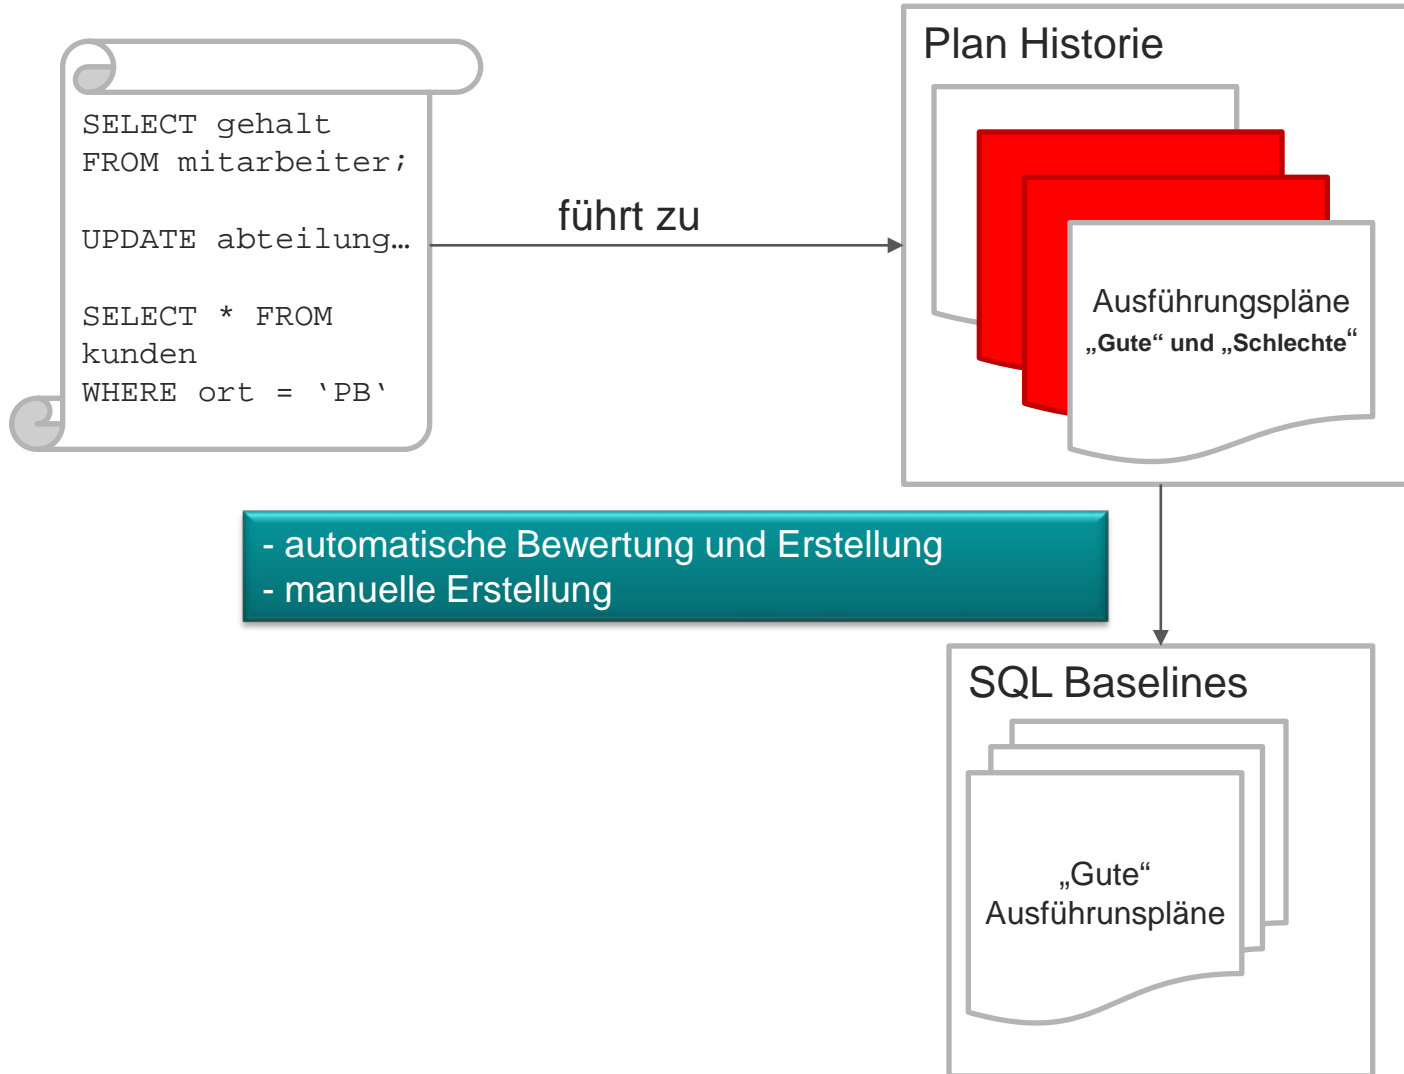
SELECT gehalt
FROM mitarbeiter;

UPDATE abteilung…

SELECT * FROM
kunden
WHERE ort = ‘PB‘

führt zu

Plan Historie

Ausführungspläne
„Gute“ und „Schlechte“

- automatische Bewertung und Erstellung
- manuelle Erstellung

SQL Baselines

„Gute“
Ausführunspläne